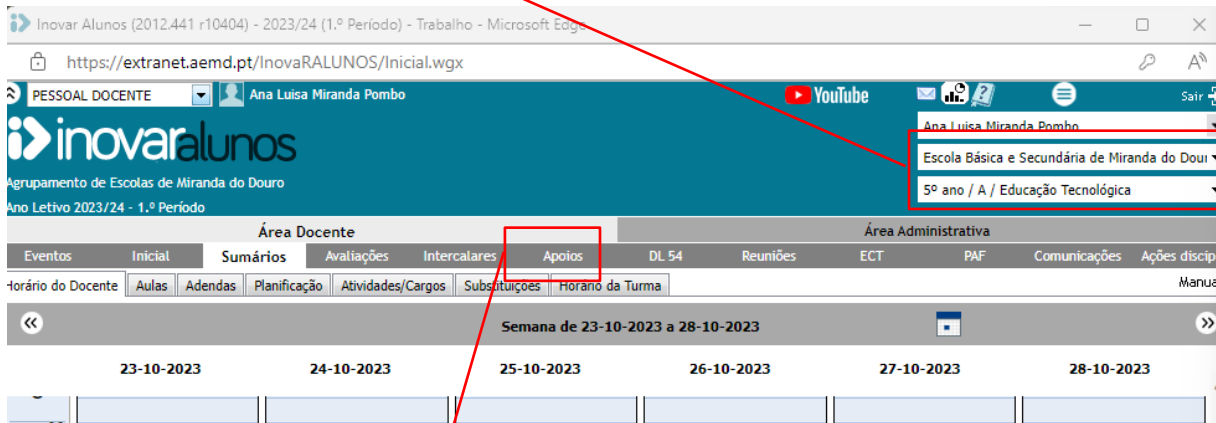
Inovar Alunos (2012.441 r10404) - 2023/24 (1.º Período) - Trabalho - Microsoft Edge

https://extranet.aemd.pt/InovaRALUNOS/Inicial.wgx

PESSOAL DOCENTE
Ana Luisa Miranda Pombo
YouTube
Sair

inovaralunos
Agrupamento de Escolas de Miranda do Douro
Ano Letivo 2023/24 - 1.º Período

Ana Luisa Miranda Pombo
Escola Básica e Secundária de Miranda do Dour
5º ano / A / Educação Tecnológica

Área Docente
Área Administrativa

Eventos | Inicial | Sumários | Avaliações | Intercalares | Apoios | DL 54 | Reuniões | ECT | PAF | Comunicações | Ações discip

Horário do Docente | Aulas | Adendas | Planificação | Atividades/Cargos | Substituições | Horário da Turma
Manua

Semana de 23-10-2023 a 28-10-2023

| 23-10-2023 | 24-10-2023 | 25-10-2023 | 26-10-2023 | 27-10-2023 | 28-10-2023 |
|---|---|---|---|---|---|